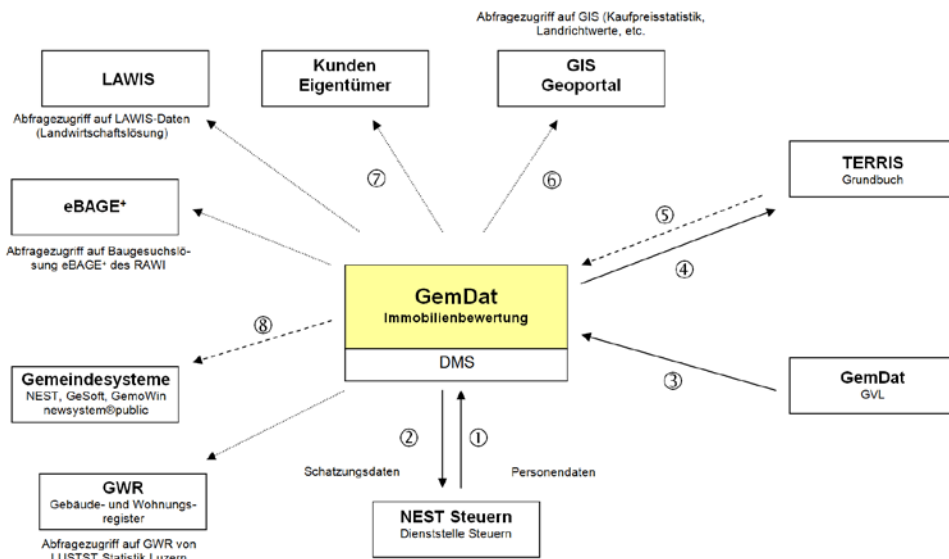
Abfragezugriff auf GIS (Kaufpreisstatistik, Landrichtwerte, etc.

LAWIS

Kunden Eigentümer

GIS Geoportal

Abfragezugriff auf LAWIS-Daten (Landwirtschaftslösung)

⑦

⑥

TERRIS
Grundbuch

eBAGE⁺

⑤

Abfragezugriff auf Baugesuchslösung eBAGE⁺ des RAWI

④

GemDat
Immobilienbewertung

⑧

DMS

Gemeindesysteme
NEST, GeSoft, GemoWin newsystem®public

③

GemDat
GVL

②

①

Schatzungsdaten

Personendaten

GWR
Gebäude- und Wohnungsregister

Abfragezugriff auf GWR von LUSTST Statistik Luzern

NEST Steuern
Dienststelle Steuern